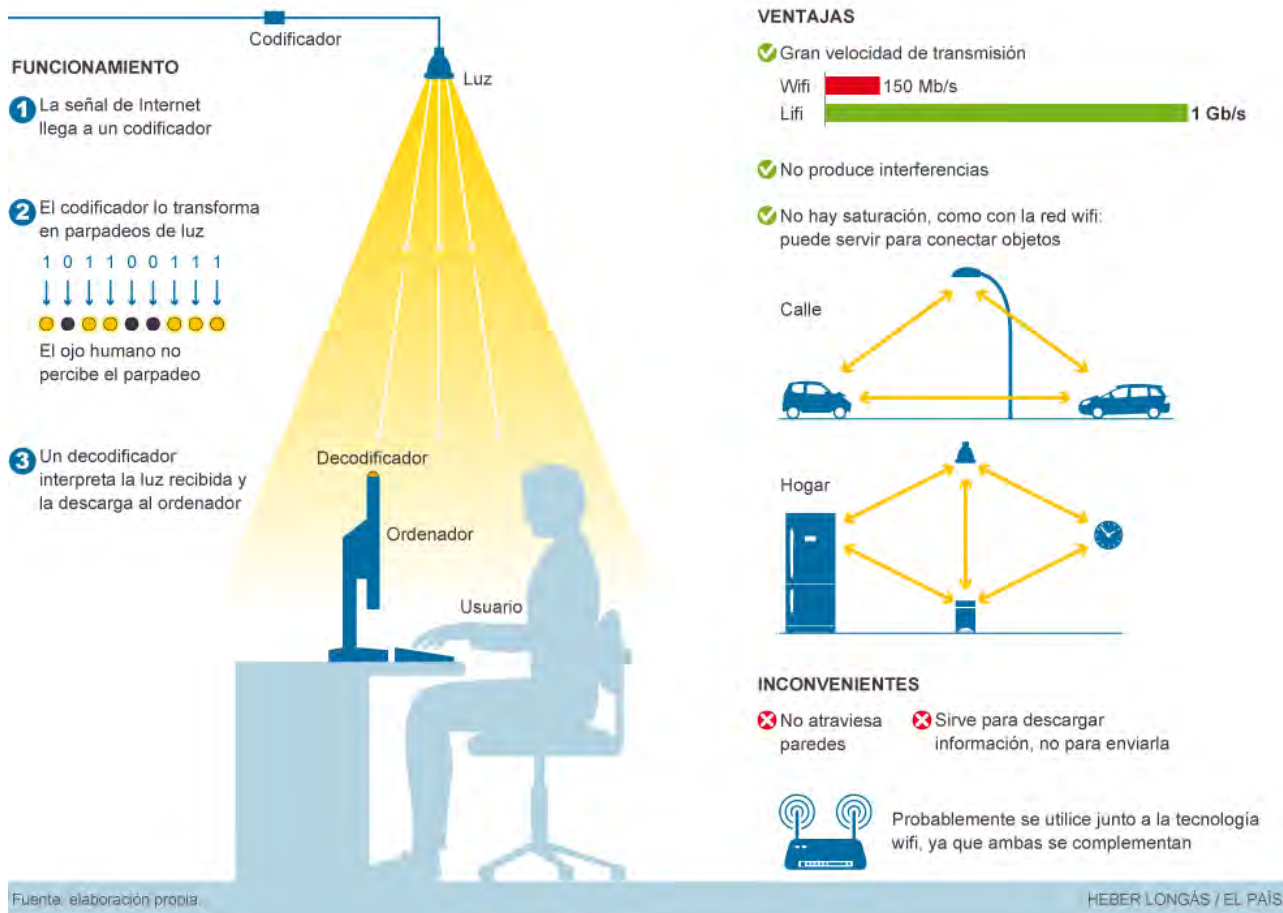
Codificador

Luz

FUNCIONAMIENTO

1 La señal de Internet llega a un codificador

2 El codificador lo transforma en parpadeos de luz

1 0 1 1 0 0 1 1 1

El ojo humano no percibe el parpadeo

3 Un decodificador interpreta la luz recibida y la descarga al ordenador

Decodificador

Ordenador

Usuario

VENTAJAS

Gran velocidad de transmisión

Wifi 150 Mb/s

Lifi 1 Gb/s

No produce interferencias

No hay saturación, como con la red wifi: puede servir para conectar objetos

Calle

Hogar

INCONVENIENTES

No atraviesa paredes

Sirve para descargar información, no para enviarla

Probablemente se utilice junto a la tecnología wifi, ya que ambas se complementan

Fuente: elaboración propia.

HEBER LONGÁS / EL PAÍS